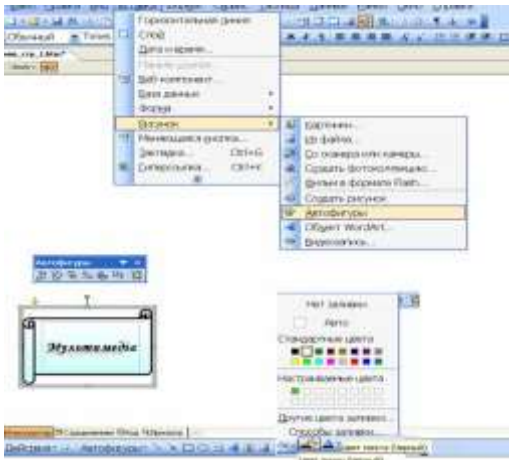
Обычный

Горизонтальная линия
Сноска
Дата и время...
Поле...
Веб-компонент...
База данных
Форма
Рисунок
Меняющаяся эмблема...
Закладка... Ctrl+G
Гиперссылка... Ctrl+K

Картинки...
Из файла...
Со сканера или камеры...
Создать фотоальбом...
Фильм в формате Flash...
Создать рисунок
Автофигуры
Объект WordArt...
Видеозапись...

Автофигуры

Мультимедиа

Нет заливки
Авто
Стандартные цвета
Настраиваемые цвета
Другие цвета заливки...
Способы заливки...

Действия
Автофигуры